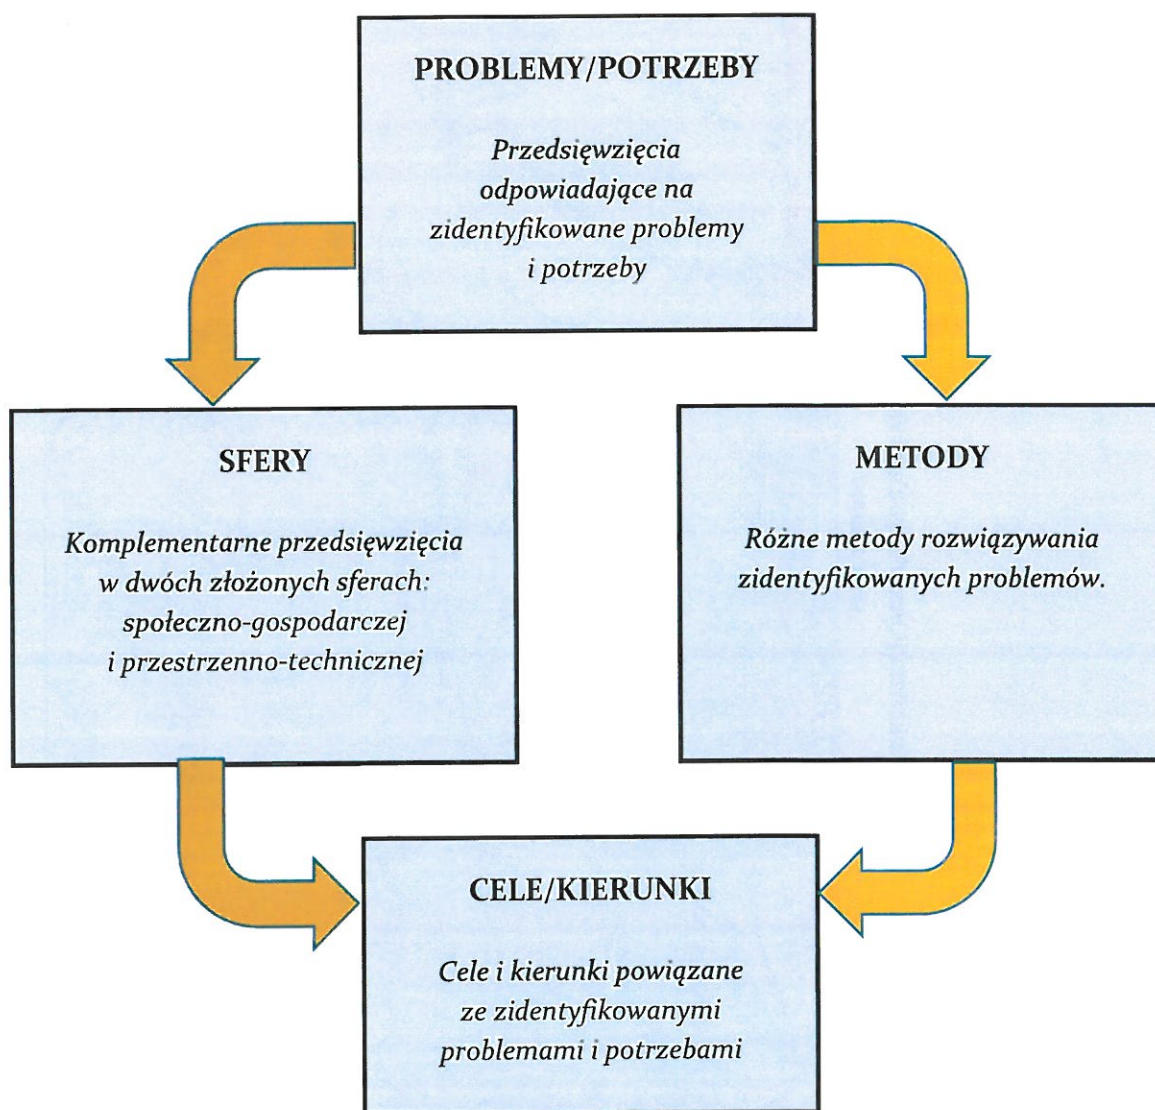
PROBLEMY/POTRZEBY

Przedsięwzięcia odpowiadające na zidentyfikowane problemy i potrzeby

SFERY

Komplementarne przedsięwzięcia w dwóch złożonych sferach: społeczno-gospodarczej i przestrzenno-technicznej

METODY

Różne metody rozwiązywania zidentyfikowanych problemów.

CELE/KIERUNKI

Cele i kierunki powiązane ze zidentyfikowanymi problemami i potrzebami